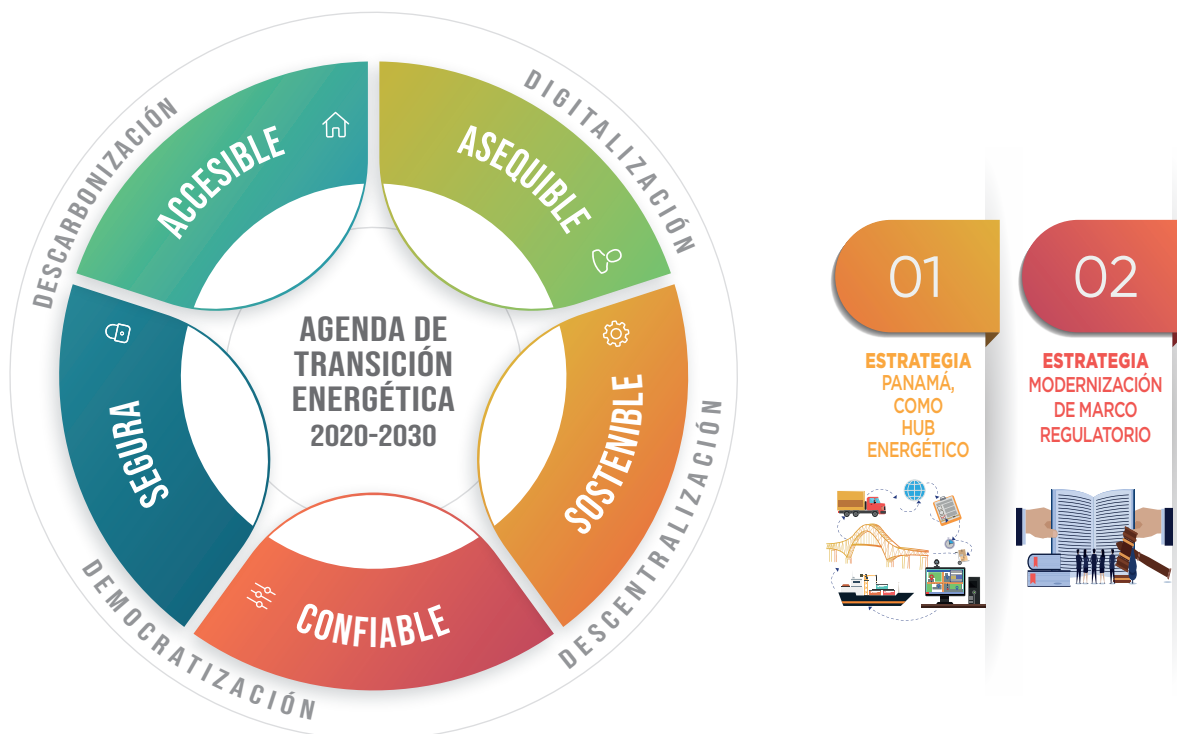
DESCARBONIZACIÓN
DIGITALIZACIÓN
DESCENTRALIZACIÓN
DEMOCRATIZACIÓN

ACCESIBLE
ASEQUIBLE
SOSTENIBLE
CONFIABLE
SEGURA

AGENDA DE TRANSICIÓN ENERGÉTICA 2020-2030

01
ESTRATEGIA
PANAMÁ, COMO HUB ENERGÉTICO

02
ESTRATEGIA
MODERNIZACIÓN DE MARCO REGULATORIO